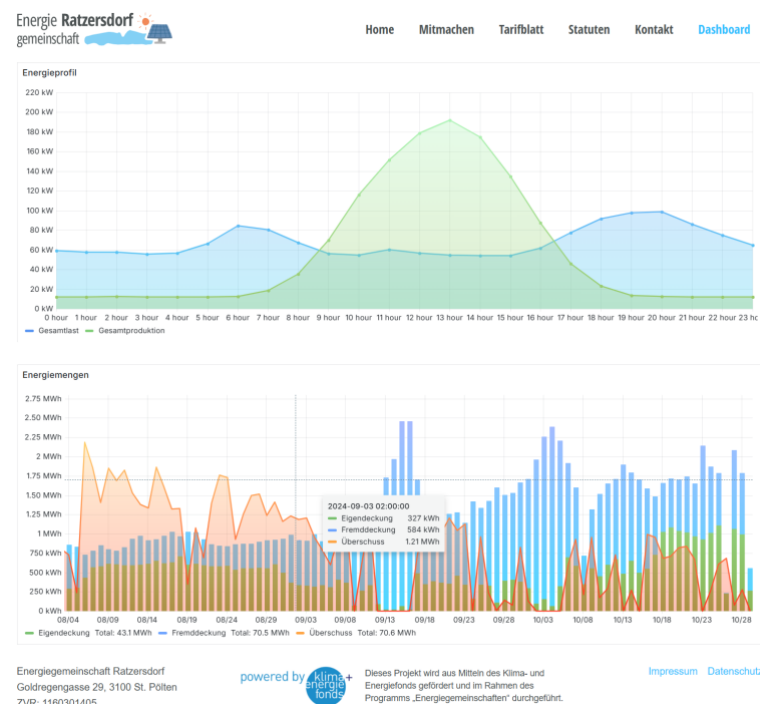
Energie Ratzersdorf gemeinschaft

Home Mitmachen Tarifblatt Statuten Kontakt Dashboard

Energieprofil

220 kW
200 kW
180 kW
160 kW
140 kW
120 kW
100 kW
80 kW
60 kW
40 kW
20 kW
0 kW

0 hour 1 hour 2 hour 3 hour 4 hour 5 hour 6 hour 7 hour 8 hour 9 hour 10 hour 11 hour 12 hour 13 hour 14 hour 15 hour 16 hour 17 hour 18 hour 19 hour 20 hour 21 hour 22 hour 23 ho

Gesamtlast Gesamtproduktion

Energiemengen

2.75 MWh
2.50 MWh
2.25 MWh
2 MWh
1.75 MWh
1.50 MWh
1.25 MWh
1 MWh
750 kWh
500 kWh
250 kWh
0 kWh

2024-09-03 02:00:00
Eigendeckung 327 kWh
Fremddeckung 584 kWh
Überschuss 1.21 MWh

08/04 08/09 08/14 08/19 08/24 08/29 09/03 09/08 09/13 09/18 09/23 09/28 10/03 10/08 10/13 10/18 10/23 10/28

Eigendeckung Total: 43.1 MWh Fremddeckung Total: 70.5 MWh Überschuss Total: 70.6 MWh

Energiegemeinschaft Ratzersdorf
Goldregengasse 29, 3100 St. Pölten
ZVR: 1160301405

powered by klima+ energie fonds

Dieses Projekt wird aus Mitteln des Klima- und Energiefonds gefördert und im Rahmen des Programms „Energiegemeinschaften" durchgeführt.

Impressum Datenschutz